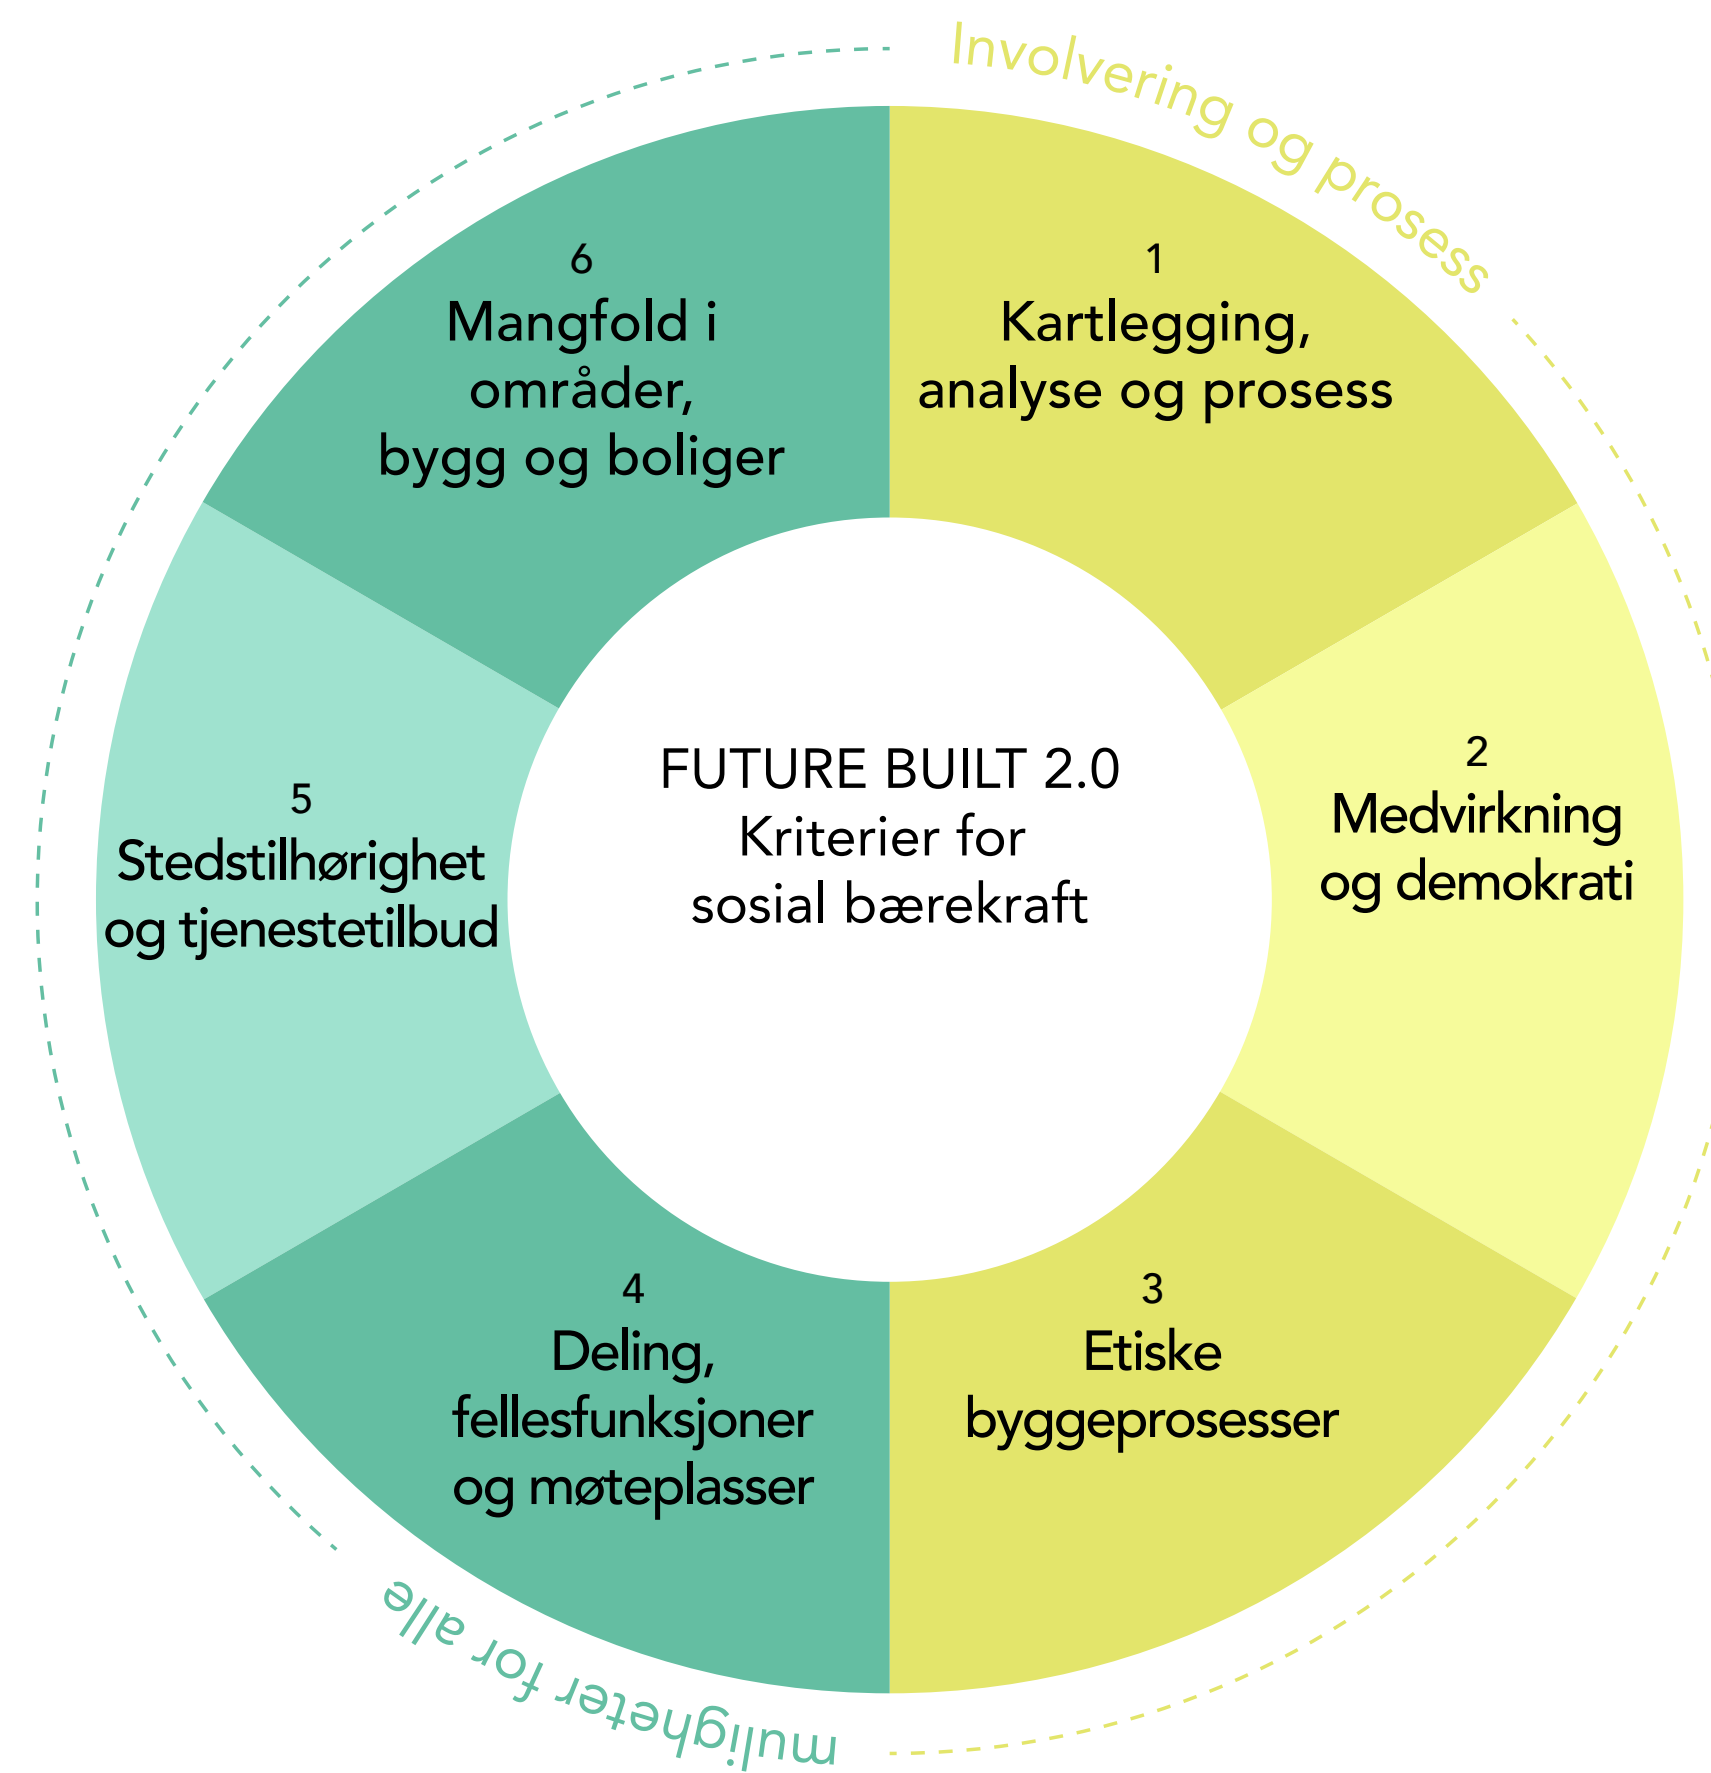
Involvering og prosess

1
Kartlegging,
analyse og prosess

2
Medvirkning
og demokrati

3
Etiske
byggeprosesser

4
Deling,
fellesfunksjoner
og møteplasser

5
Stedstilhørighet
og tjenestetilbud

6
Mangfold i
områder,
bygg og boliger

FUTURE BUILT 2.0
Kriterier for
sosial bærekraft

muligheter for alle